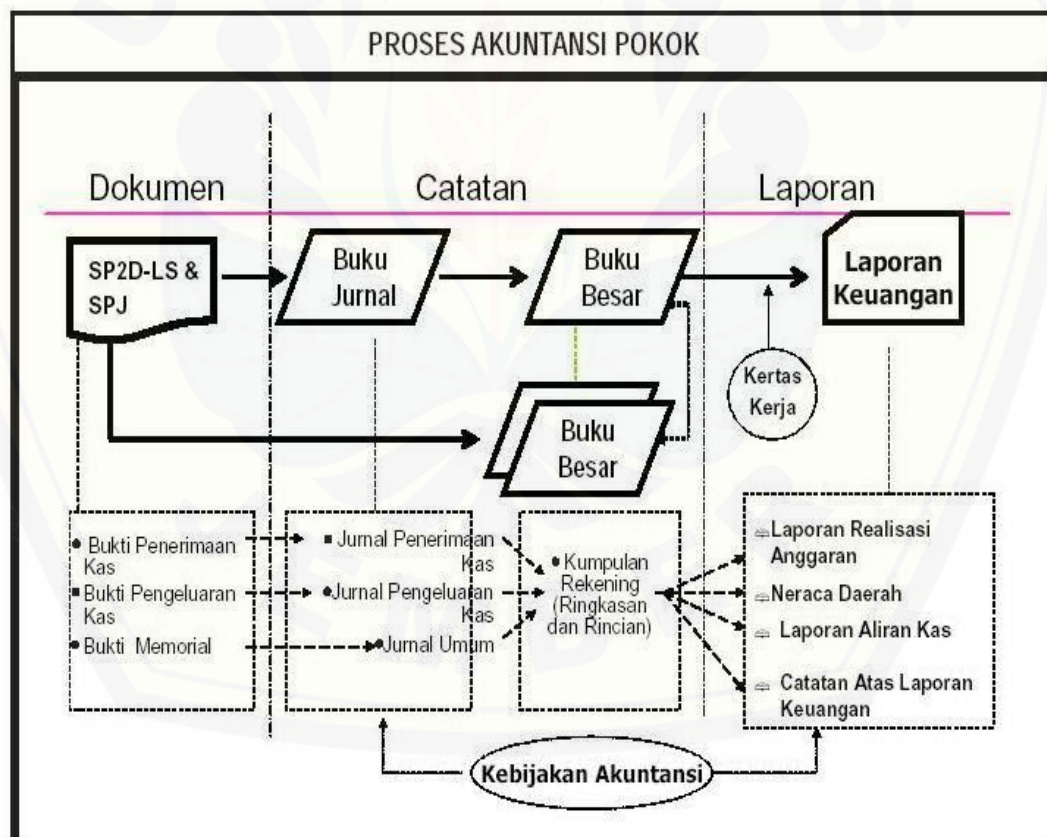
PROSES AKUNTANSI POKOK

Dokumen

Catatan

Laporan

SP2D-LS & SPJ

Buku Jurnal

Buku Besar

Laporan Keuangan

Kertas Kerja

Buku Besar

• Bukti Penerimaan Kas
• Bukti Pengeluaran Kas
• Bukti Memorial

• Jurnal Penerimaan Kas
• Jurnal Pengeluaran Kas
• Jurnal Umum

• Kumpulan Rekening (Ringkasan dan Rincian)

Laporan Realisasi Anggaran
Neraca Daerah
Laporan Aliran Kas
Catatan Atas Laporan Keuangan

Kebijakan Akuntansi